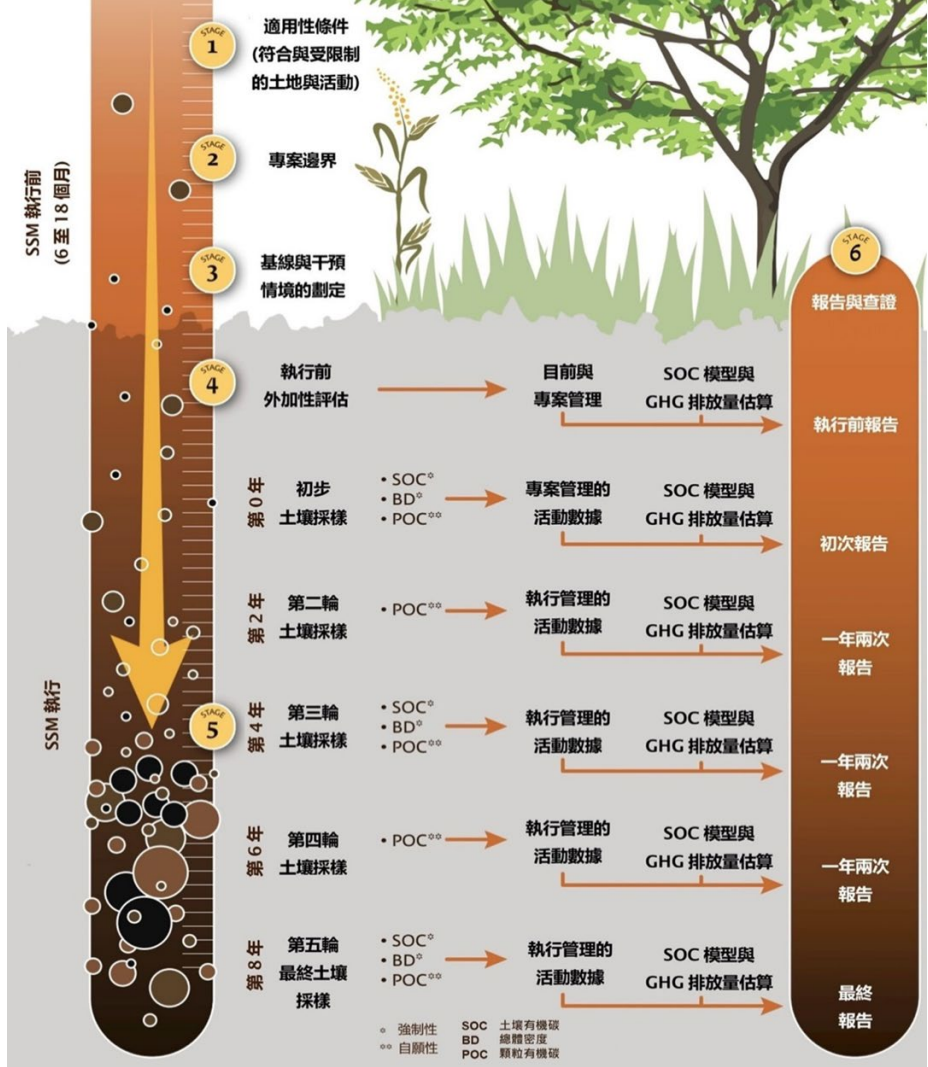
SSM 執行前 (6至18個月)

STAGE 1 適用性條件 (符合與受限制的土地與活動)

STAGE 2 專案邊界

STAGE 3 基線與干預情境的劃定

STAGE 4 執行前外加性評估 目前與專案管理 SOC 模型與 GHG 排放量估算

STAGE 6 報告與查證

執行前報告

第0年 初步土壤採樣 • SOC* • BD* • POC** 專案管理的活動數據 SOC 模型與 GHG 排放量估算

初次報告

第2年 第二輪土壤採樣 • POC** 執行管理的活動數據 SOC 模型與 GHG 排放量估算

一年兩次報告

SSM 執行

STAGE 5

第4年 第三輪土壤採樣 • SOC* • BD* • POC** 執行管理的活動數據 SOC 模型與 GHG 排放量估算

一年兩次報告

第6年 第四輪土壤採樣 • POC** 執行管理的活動數據 SOC 模型與 GHG 排放量估算

一年兩次報告

第8年 第五輪最終土壤採樣 • SOC* • BD* • POC** 執行管理的活動數據 SOC 模型與 GHG 排放量估算

最終報告

* 強制性
** 自願性
SOC 土壤有機碳
BD 總體密度
POC 顆粒有機碳